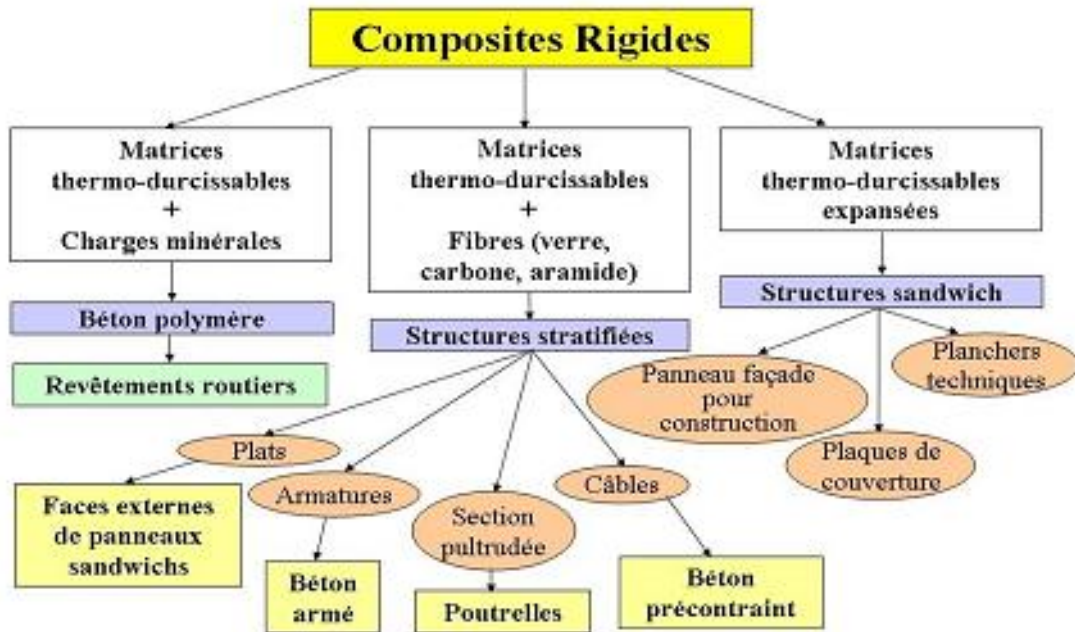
Composites Rigides

Matrices thermo-durcissables + Charges minérales

Béton polymère

Revêtements routiers

Matrices thermo-durcissables + Fibres (verre, carbone, aramide)

Structures stratifiées

Plats

Faces externes de panneaux sandwichs

Armatures

Béton armé

Section pultrudée

Poutrelles

Câbles

Béton précontraint

Matrices thermo-durcissables expansées

Structures sandwich

Panneau façade pour construction

Planchers techniques

Plaques de couverture